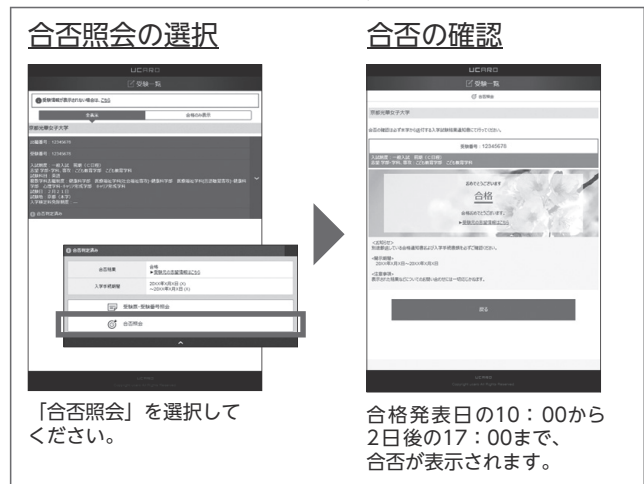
合否照会の選択

UCARO

受験一覧

受験情報が表示されない場合は、こちら

京都光華女子大学

合否照会

合否結果　合格

入学手続期間

受験票・受験番号照会

合否照会

「合否照会」を選択してください。

合否の確認

UCARO

受験一覧

京都光華女子大学

受験番号：12345678

合格

戻る

合格発表日の10：00から2日後の17：00まで、合否が表示されます。